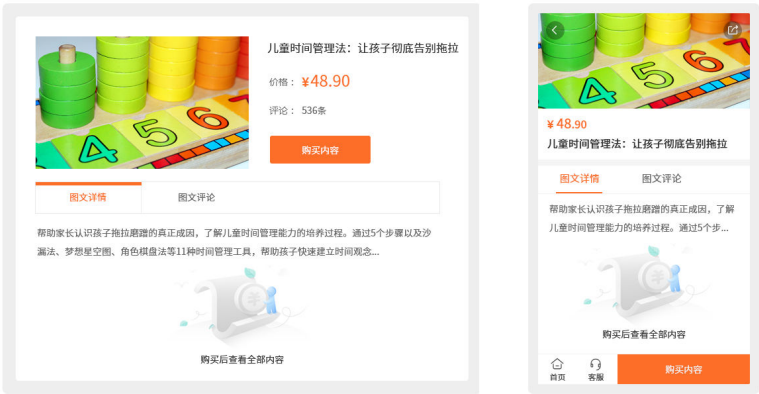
儿童时间管理法：让孩子彻底告别拖拉

价格：¥48.90

评论：536条

购买内容

图文详情

图文评论

帮助家长认识孩子拖拉磨蹭的真正成因，了解儿童时间管理能力的培养过程。通过5个步骤以及沙漏法、梦想星空图、角色棋盘法等11种时间管理工具，帮助孩子快速建立时间观念...

购买后查看全部内容

¥48.90

儿童时间管理法：让孩子彻底告别拖拉

图文详情

图文评论

帮助家长认识孩子拖拉磨蹭的真正成因，了解儿童时间管理能力的培养过程。通过5个步...

购买后查看全部内容

首页

客服

购买内容